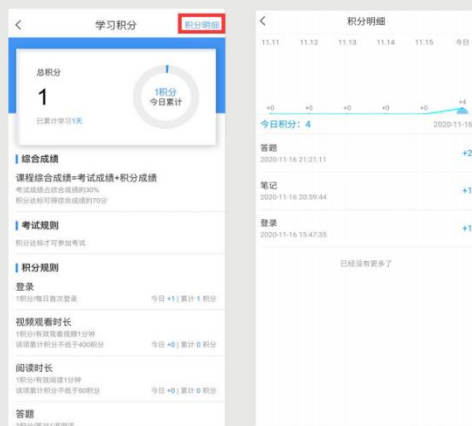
<

学习积分

积分明细

总积分

1

已累计学习1天

1积分
今日累计

综合成绩

课程综合成绩=考试成绩+积分成绩

考试成绩占综合成绩的30%

积分达标可得综合成绩的70分

考试规则

积分达标才可参加考试

积分规则

登录

1积分/每日首次登录

今日 +1 | 累计 1 积分

视频观看时长

1积分/有效观看视频1分钟

该项累计积分不超于400积分

今日 +0 | 累计 0 积分

阅读时长

1积分/有效阅读1分钟

该项累计积分不超于60积分

今日 +0 | 累计 0 积分

答题

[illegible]

<

积分明细

11.11 11.12 11.13 11.14 11.15 今日

+0 +0 +0 +0 +0 +4

今日积分：4

2020-11-16

答题

2020-11-16 21:21:11

+2

笔记

2020-11-16 20:59:44

+1

登录

2020-11-16 15:47:35

+1

已经没有更多了